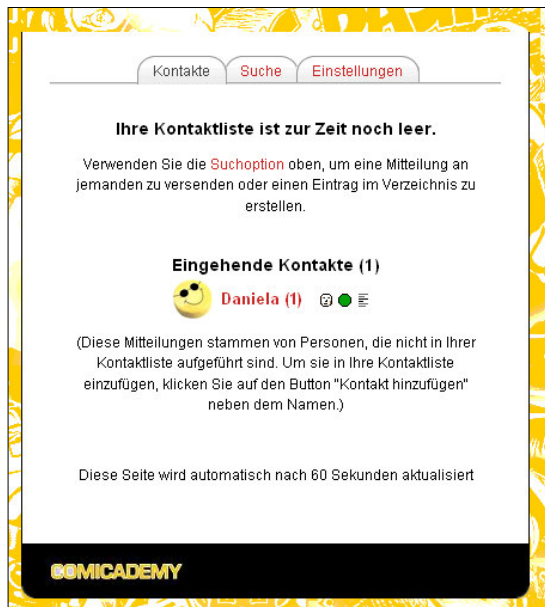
Kontakte | Suche | Einstellungen

**Ihre Kontaktliste ist zur Zeit noch leer.**

Verwenden Sie die Suchoption oben, um eine Mitteilung an jemanden zu versenden oder einen Eintrag im Verzeichnis zu erstellen.

**Eingehende Kontakte (1)**

Daniela (1)

(Diese Mitteilungen stammen von Personen, die nicht in Ihrer Kontaktliste aufgeführt sind. Um sie in Ihre Kontaktliste einzufügen, klicken Sie auf den Button "Kontakt hinzufügen" neben dem Namen.)

Diese Seite wird automatisch nach 60 Sekunden aktualisiert

COMICADEMY